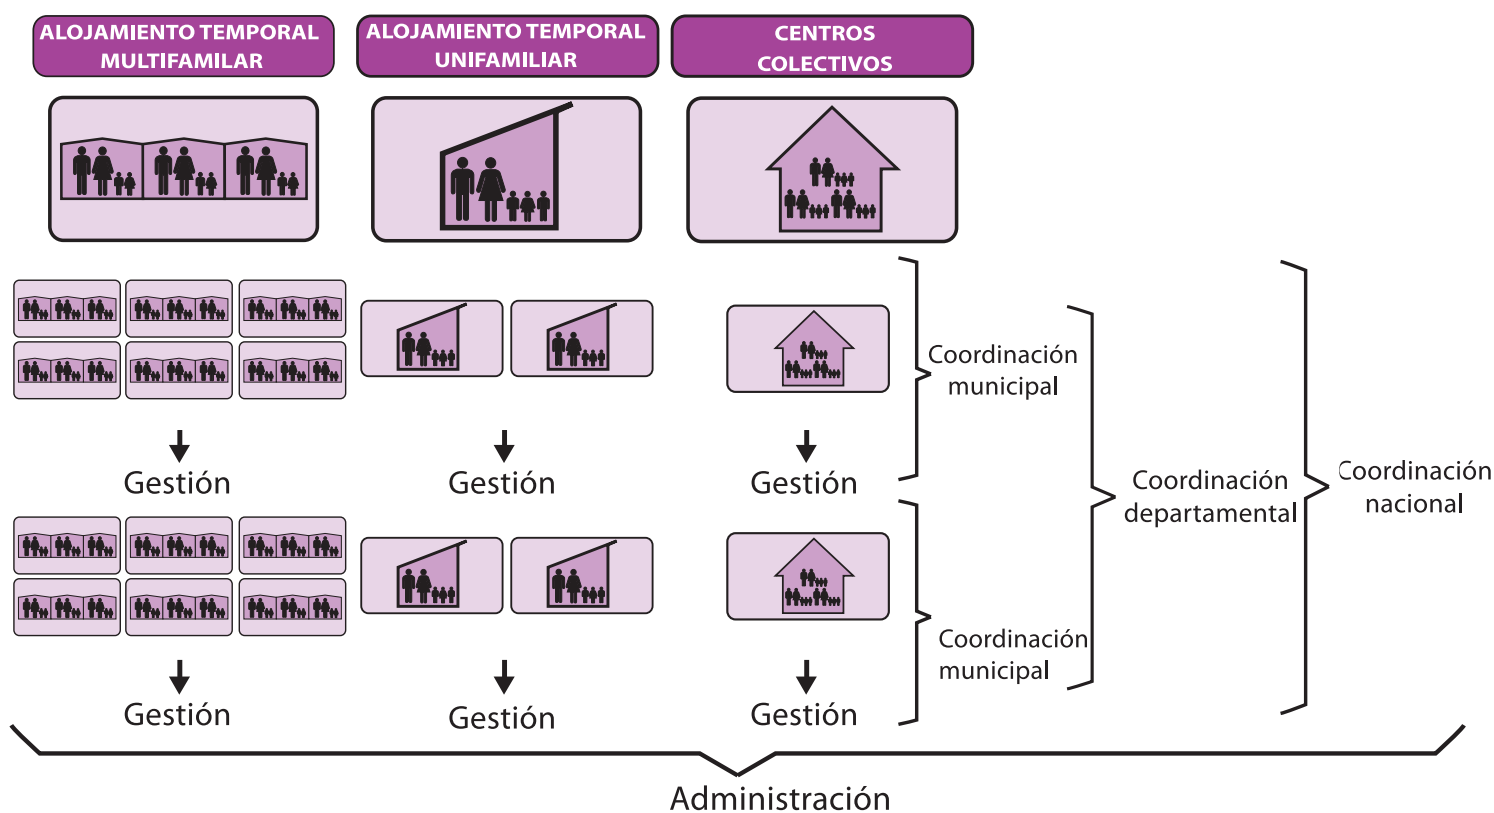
ALOJAMIENTO TEMPORAL MULTIFAMILAR

ALOJAMIENTO TEMPORAL UNIFAMILIAR

CENTROS COLECTIVOS

Gestión

Gestión

Gestión

Coordinación municipal

Coordinación departamental

Coordinación nacional

Gestión

Gestión

Gestión

Coordinación municipal

Administración